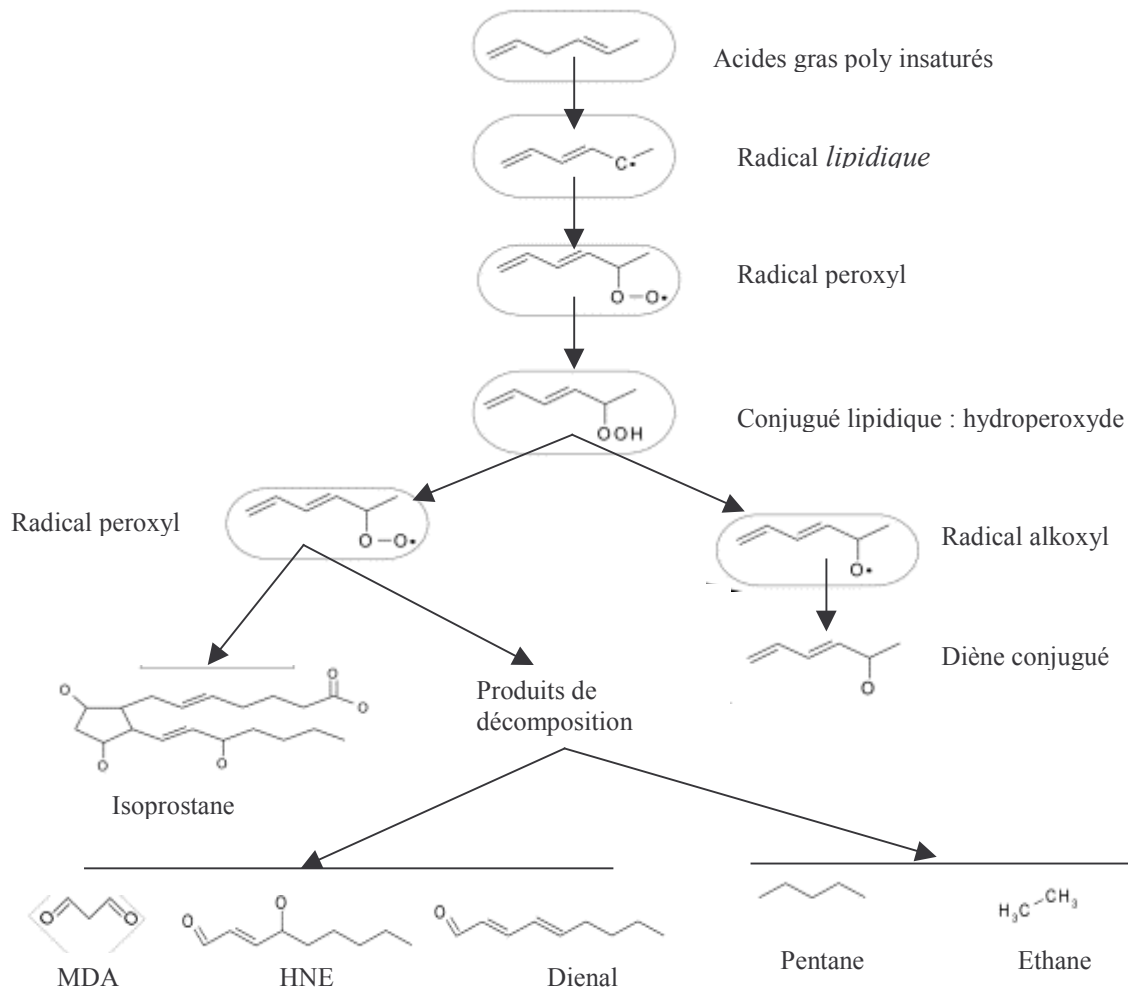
Acides gras poly insaturés

C•

Radical *lipidique*

O–O•

Radical peroxyl

OOH

Conjugué lipidique : hydroperoxyde

Radical peroxyl

O–O•

O•

Radical alkoxyl

O

Diène conjugué

O O O O

Isoprostane

Produits de décomposition

O O

MDA

O O

HNE

O

Dienal

Pentane

$H_3C-CH_3$

Ethane